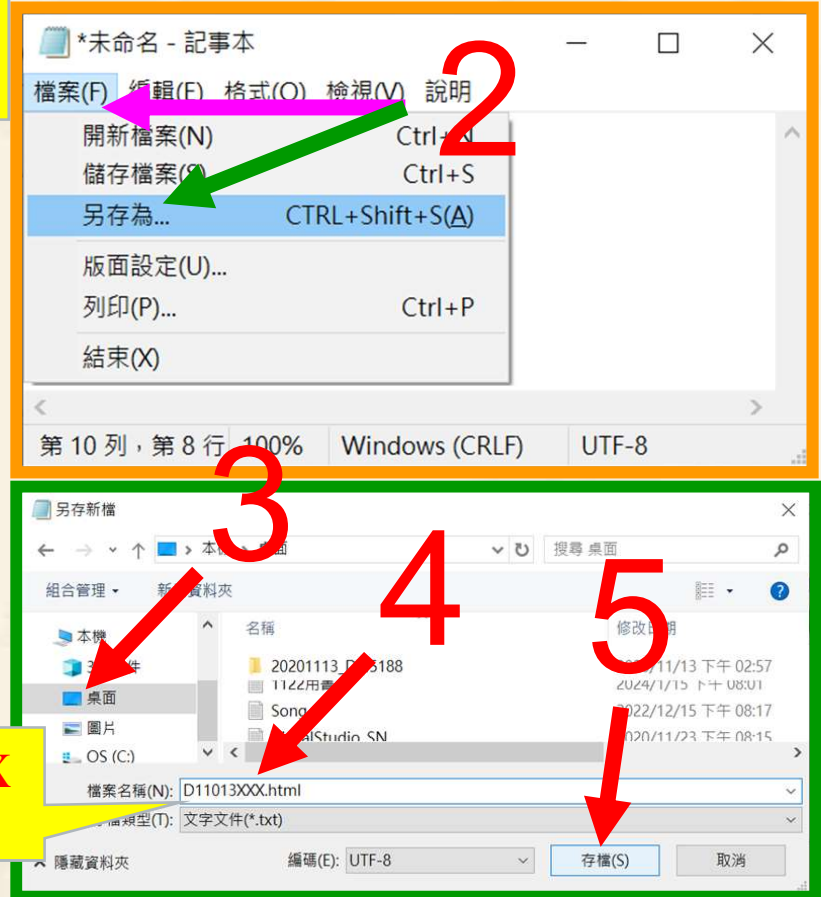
*未命名 - 記事本

檔案(F) 編輯(E) 格式(O) 檢視(V) 說明

2

開新檔案(N) Ctrl+N
儲存檔案(S) Ctrl+S
另存為... CTRL+Shift+S(A)
版面設定(U)...
列印(P)... Ctrl+P
結束(X)

第 10 列，第 8 行 100% Windows (CRLF) UTF-8

3

另存新檔

本機 > 桌面

搜尋 桌面

4

組合管理 ▾ 新增資料夾

5

本機
3D 物件
桌面
圖片
OS (C:)

名稱 修改日期
20201113_D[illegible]3188 2020/11/13 下午 02:57
1122用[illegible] 2024/1/15 下午 08:01
Song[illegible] 2022/12/15 下午 08:17
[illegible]alStudio_SN 2020/11/23 下午 08:15

k

檔案名稱(N): D11013XXX.html
存檔類型(T): 文字文件(*.txt)

隱藏資料夾 編碼(E): UTF-8 存檔(S) 取消